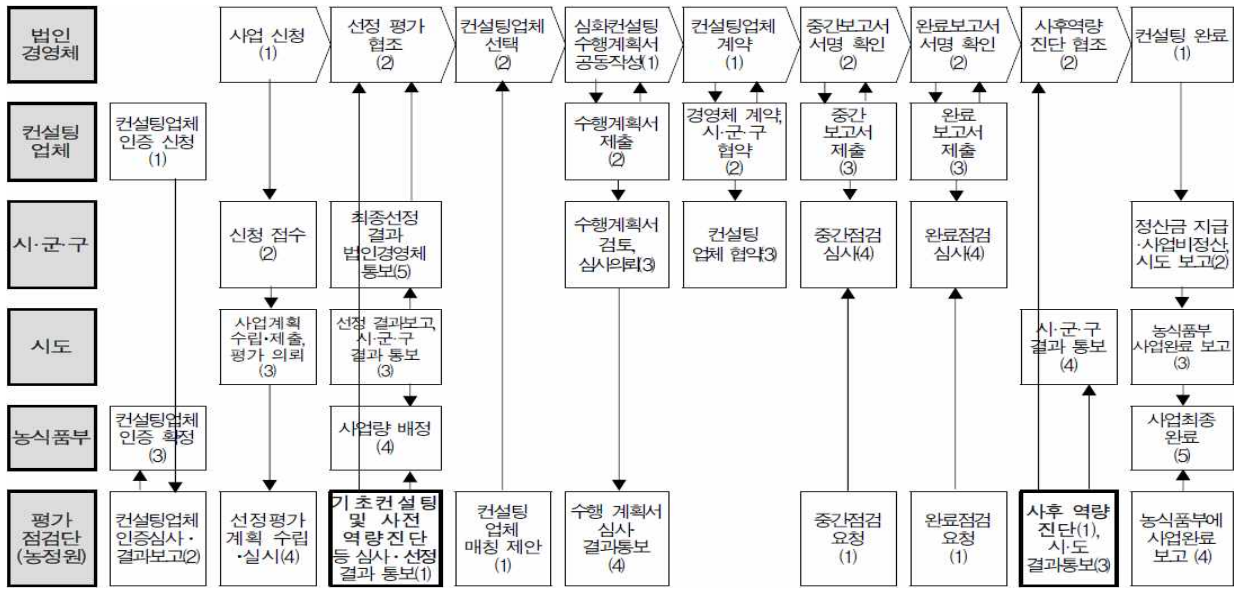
법인 경영체

사업 신청 (1)

선정 평가 협조 (2)

컨설팅업체 선택 (2)

심화컨설팅 수행계획서 공동작성(1)

컨설팅업체 계약 (1)

중간보고서 서명 확인 (2)

완료보고서 서명 확인 (2)

사후역량 진단 협조 (2)

컨설팅 완료 (1)

컨설팅 업체

컨설팅업체 인증 신청 (1)

수행계획서 제출 (2)

경영체 계약, 시·군·구 협약 (2)

중간 보고서 제출 (3)

완료 보고서 제출 (3)

시·군·구

신청 접수 (2)

최종선정 결과 법인경영체 통보(5)

수행계획서 검토, 심사의뢰(3)

컨설팅 업체 협약(3)

중간점검 심사(4)

완료점검 심사(4)

정산금 지급 ·사업비정산, 시도 보고(2)

시도

사업계획 수립·제출, 평가 의뢰 (3)

선정 결과보고, 시·군·구 결과 통보 (3)

시·군·구 결과 통보 (4)

농식품부 사업완료 보고 (3)

농식품부

컨설팅업체 인증 확정 (3)

사업량 배정 (4)

사업최종 완료 (5)

평가 점검단 (농정원)

컨설팅업체 인증심사· 결과보고(2)

선정평가 계획 수립 ·실시(4)

기초컨설팅 및 사전 역량진단 등 심사·선정 결과 통보(1)

컨설팅 업체 매칭 제안 (1)

수행 계획서 심사 결과통보 (4)

중간점검 요청 (1)

완료점검 요청 (1)

사후 역량 진단(1), 시·도 결과통보(3)

농식품부에 사업완료 보고 (4)